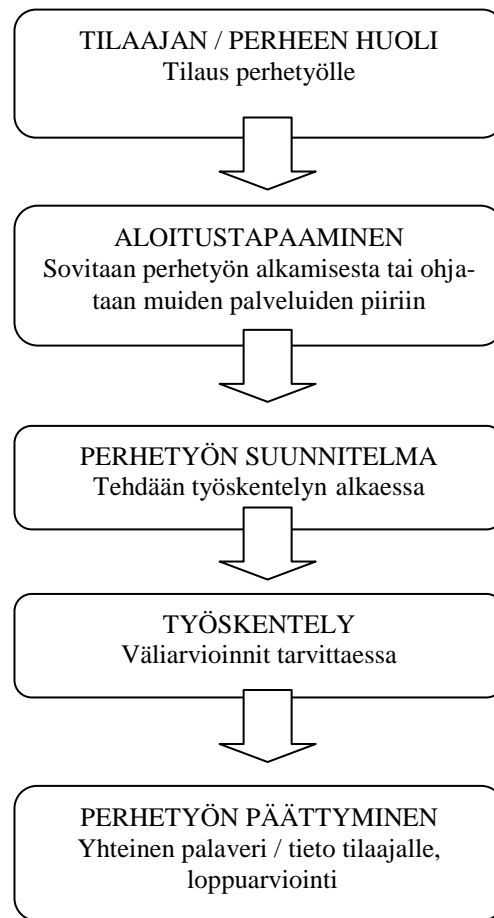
TILAAJAN / PERHEEN HUOLI
Tilaus perhetyölle

ALOITUSTAPAAMINEN
Sovitaan perhetyön alkamisesta tai ohjataan muiden palveluiden piiriin

PERHETYÖN SUUNNITELMA
Tehdään työskentelyn alkaessa

TYÖSKENTELY
Väliarvioinnit tarvittaessa

PERHETYÖN PÄÄTTYMINEN
Yhteinen palaveri / tieto tilaajalle, loppuarviointi